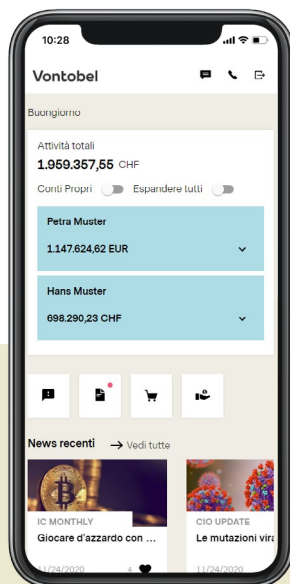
10:28

Vontobel

Buongiorno

Attività totali
1.959.357,55 CHF

Conti Propri Espandere tutti

Petra Muster
1.147.624,62 EUR

Hans Muster
698.290,23 CHF

News recenti → Vedi tutte

IC MONTHLY
Giocare d'azzardo con ...
11/24/2020 4

CIO UPDATE
Le mutazioni vira
11/24/2020